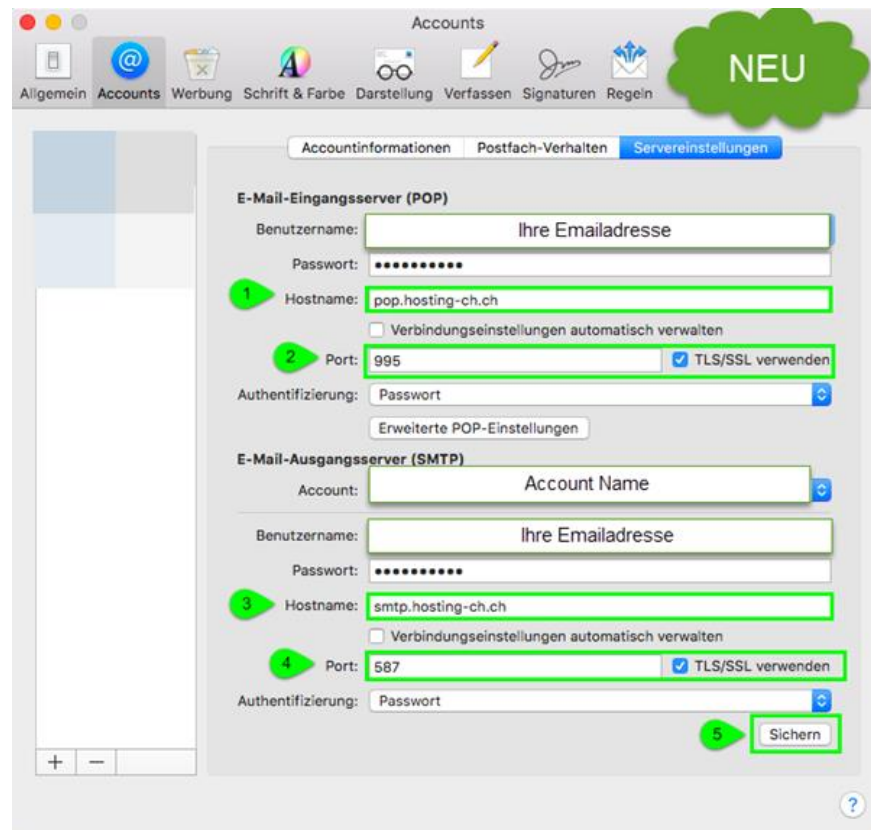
Accounts

Allgemein Accounts Werbung Schrift & Farbe Darstellung Verfassen Signaturen Regeln

NEU

Accountinformationen Postfach-Verhalten Servereinstellungen

E-Mail-Eingangsserver (POP)

Benutzername: Ihre Emailadresse

Passwort: ••••••••••

1 Hostname: pop.hosting-ch.ch

Verbindungseinstellungen automatisch verwalten

2 Port: 995 TLS/SSL verwenden

Authentifizierung: Passwort

Erweiterte POP-Einstellungen

E-Mail-Ausgangsserver (SMTP)

Account: Account Name

Benutzername: Ihre Emailadresse

Passwort: ••••••••••

3 Hostname: smtp.hosting-ch.ch

Verbindungseinstellungen automatisch verwalten

4 Port: 587 TLS/SSL verwenden

Authentifizierung: Passwort

5 Sichern

+ −

?